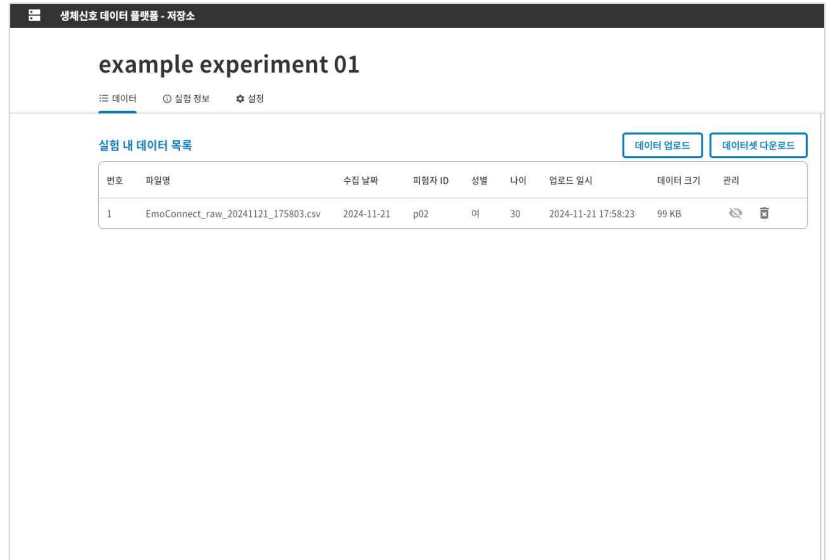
생체신호 데이터 플랫폼 - 저장소

example experiment 01

데이터 실험 정보 설정

실험 내 데이터 목록

데이터 업로드 데이터셋 다운로드

| 번호 | 파일명 | 수집 날짜 | 피험자 ID | 성별 | 나이 | 업로드 일시 | 데이터 크기 | 관리 |
|---|---|---|---|---|---|---|---|---|
| 1 | EmoConnect_raw_20241121_175803.csv | 2024-11-21 | p02 | 여 | 30 | 2024-11-21 17:58:23 | 99 KB | |